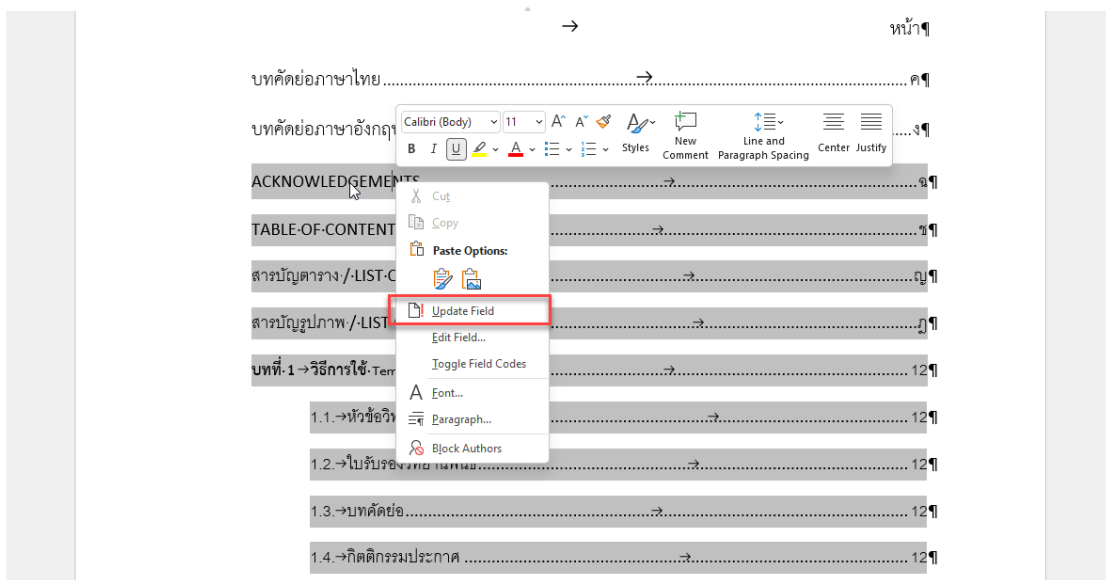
→ หน้า¶

บทคัดย่อภาษาไทย.......................................................→.................................ค¶

บทคัดย่อภาษาอังกฤษ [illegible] .....ง¶

Calibri (Body) 11 A A B I U A Styles New Comment Line and Paragraph Spacing Center Justify

ACKNOWLEDGEMENTS.......................................→.....................................ฉ¶

TABLE·OF·CONTENT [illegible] .......................→.....................................ช¶

สารบัญตาราง·/·LIST·O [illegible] .......................→.....................................ญ¶

สารบัญรูปภาพ·/·LIST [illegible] .......................→.....................................ฎ¶

บทที่·1→วิธีการใช้·Tem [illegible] .......................→.....................................12¶

1.1.→หัวข้อวิท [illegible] .......................→.....................................12¶

1.2.→ใบรับรอง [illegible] .......................→.....................................12¶

1.3.→บทคัดย่อ.......................................→.....................................12¶

1.4.→กิตติกรรมประกาศ .......................................→.....................................12¶

Cut
Copy
Paste Options:
Update Field
Edit Field...
Toggle Field Codes
Font...
Paragraph...
Block Authors